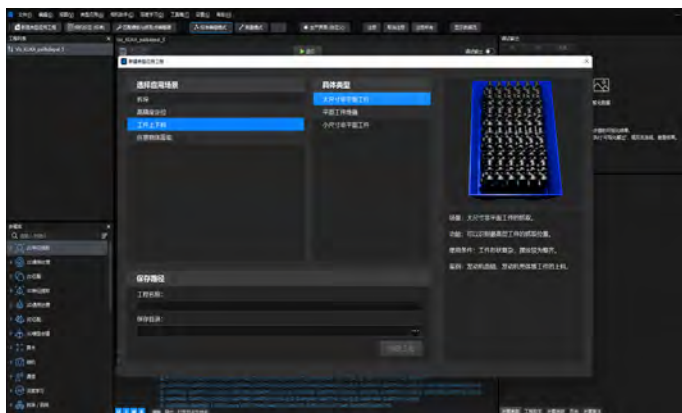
选择应用场景

拆垛

高精度定位

工件上料

仓储物流拣选

具体类型

大尺寸非平面工件

平面工件拣取

小尺寸非平面工件

描述：大尺寸非平面工件的抓取。

功能：可以识别最高层工件的抓取位置。

使用条件：工件在料筐里，摆放较为整齐。

案例：发动机曲轴、发动机壳体等工件的上料。

保存路径

工程名称：

保存目录：

创建工程